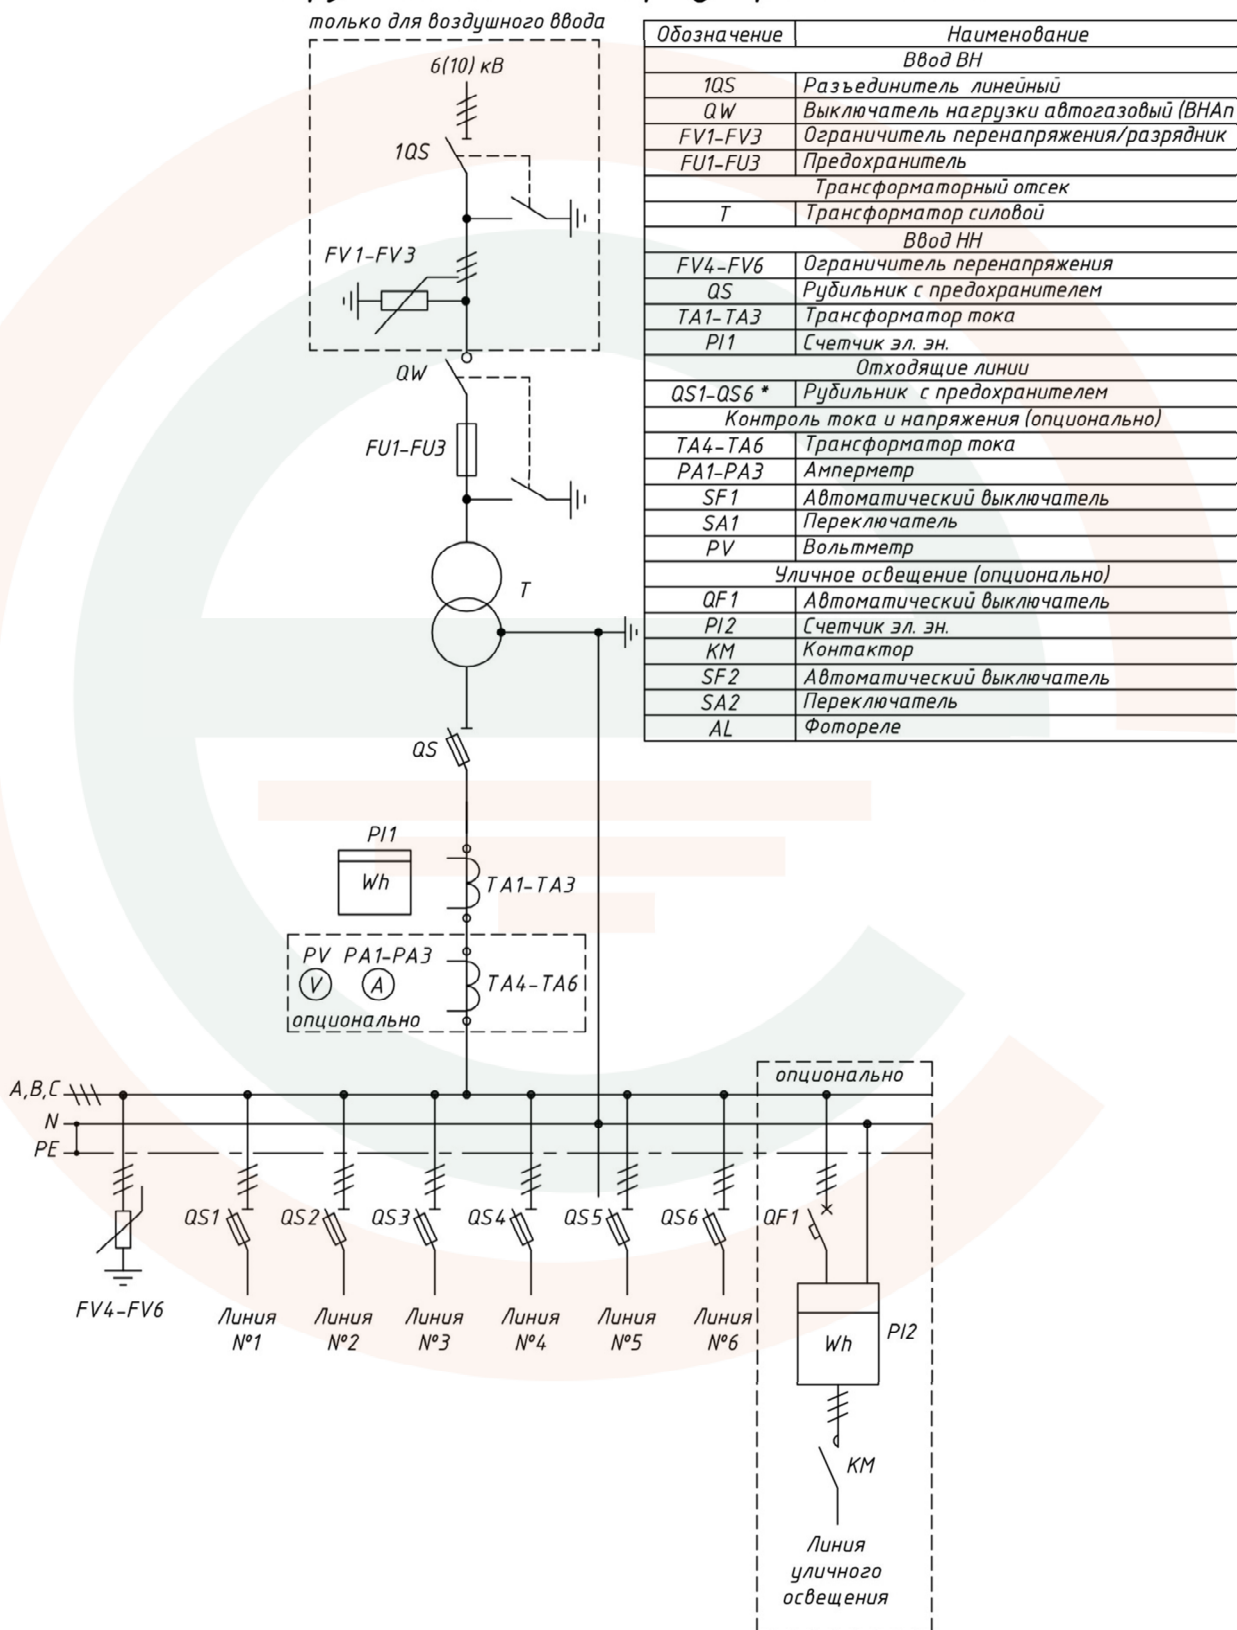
только для воздушного ввода

6(10) кВ

1QS

FV1-FV3

QW

FU1-FU3

T

QS

PI1

Wh

TA1-TA3

PV PA1-PA3

V A

TA4-TA6

опционально

| Обозначение | Наименование |
|---|---|
| | Ввод ВН |
| 1QS | Разъединитель линейный |
| QW | Выключатель нагрузки автогазовый (ВНАп |
| FV1-FV3 | Ограничитель перенапряжения/разрядник |
| FU1-FU3 | Предохранитель |
| | Трансформаторный отсек |
| T | Трансформатор силовой |
| | Ввод НН |
| FV4-FV6 | Ограничитель перенапряжения |
| QS | Рубильник с предохранителем |
| TA1-TA3 | Трансформатор тока |
| PI1 | Счетчик эл. эн. |
| | Отходящие линии |
| QS1-QS6 * | Рубильник с предохранителем |
| | Контроль тока и напряжения (опционально) |
| TA4-TA6 | Трансформатор тока |
| PA1-PA3 | Амперметр |
| SF1 | Автоматический выключатель |
| SA1 | Переключатель |
| PV | Вольтметр |
| | Уличное освещение (опционально) |
| QF1 | Автоматический выключатель |
| PI2 | Счетчик эл. эн. |
| KM | Контактор |
| SF2 | Автоматический выключатель |
| SA2 | Переключатель |
| AL | Фотореле |

A,B,C

N

PE

опционально

QS1 QS2 QS3 QS4 QS5 QS6 QF1

FV4-FV6

Линия №1

Линия №2

Линия №3

Линия №4

Линия №5

Линия №6

Wh

PI2

KM

Линия уличного освещения